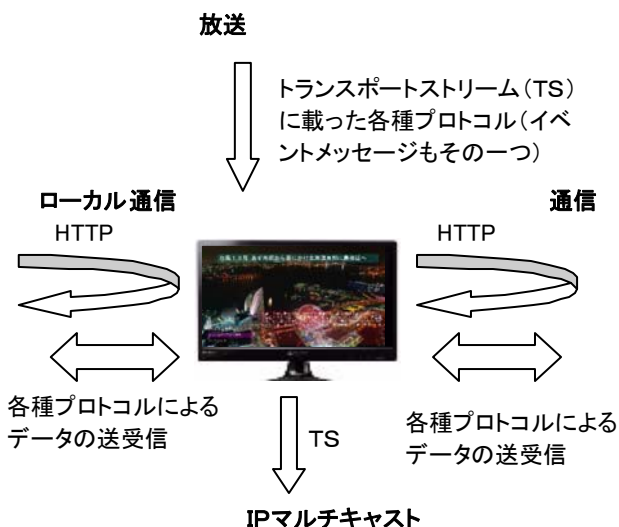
放送

トランスポートストリーム(TS)に載った各種プロトコル(イベントメッセージもその一つ)

ローカル通信

HTTP

各種プロトコルによるデータの送受信

通信

HTTP

各種プロトコルによるデータの送受信

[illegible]

TS

IPマルチキャスト